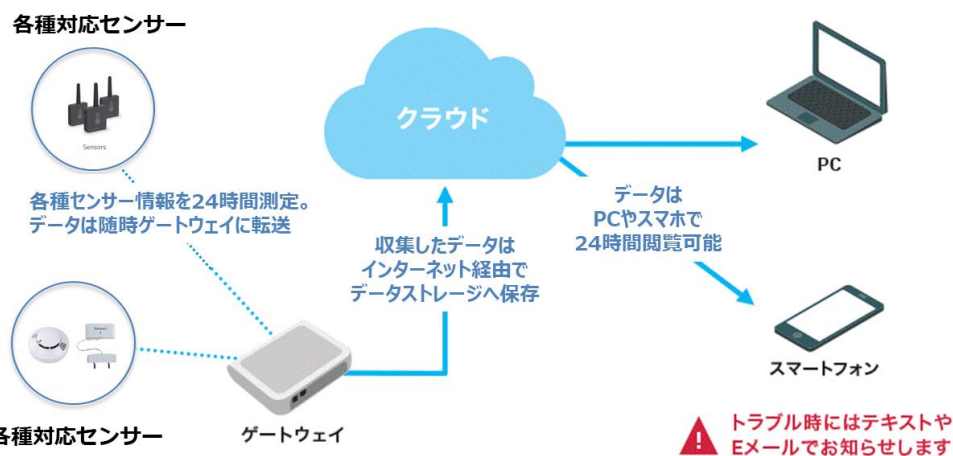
各種対応センサー

Sensors

各種センサー情報を24時間測定。
データは随時ゲートウェイに転送

各種対応センサー

ゲートウェイ

クラウド

収集したデータは
インターネット経由で
データストレージへ保存

データは
PCやスマホで
24時間閲覧可能

PC

スマートフォン

トラブル時にはテキストや
Eメールでお知らせします